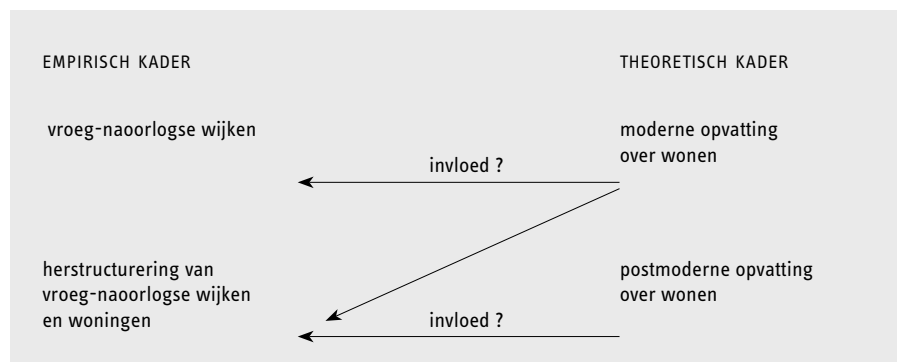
EMPIRISCH KADER

THEORETISCH KADER

vroeg-naoorlogse wijken

moderne opvatting over wonen

invloed ?

herstructurering van vroeg-naoorlogse wijken en woningen

postmoderne opvatting over wonen

invloed ?